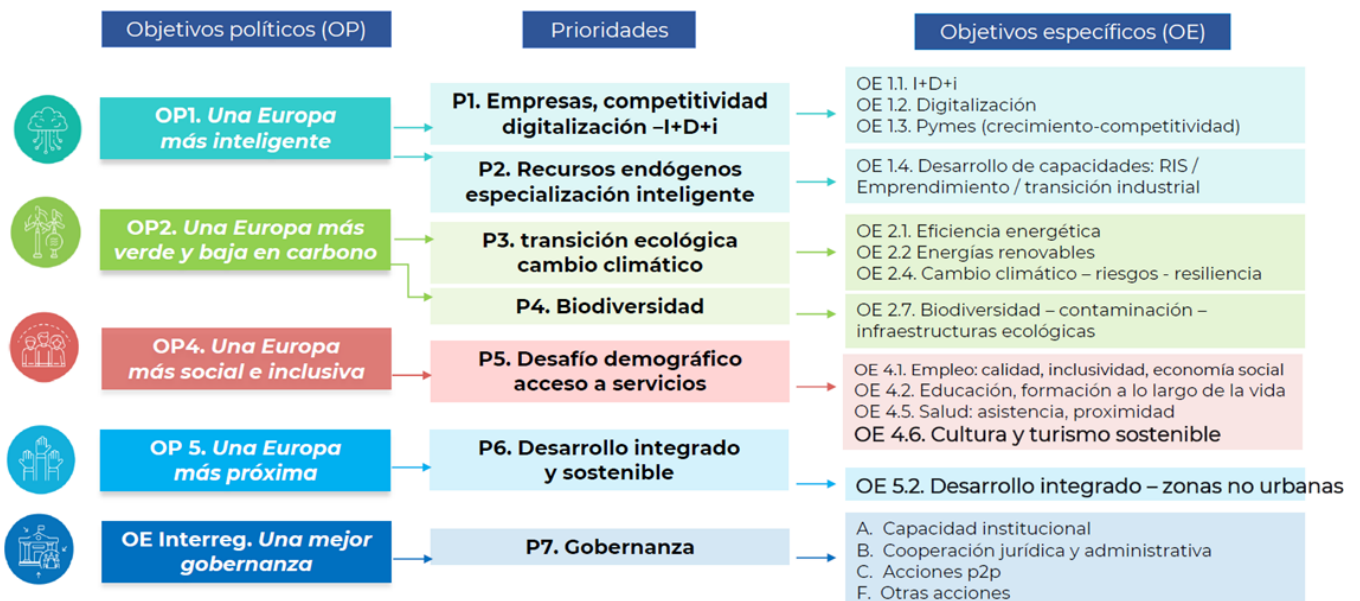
Objetivos políticos (OP)

Prioridades

Objetivos específicos (OE)

OP1. Una Europa más inteligente

P1. Empresas, competitividad digitalización –I+D+i

OE 1.1. I+D+i
OE 1.2. Digitalización
OE 1.3. Pymes (crecimiento-competitividad)

P2. Recursos endógenos especialización inteligente

OE 1.4. Desarrollo de capacidades: RIS / Emprendimiento / transición industrial

OP2. Una Europa más verde y baja en carbono

P3. transición ecológica cambio climático

OE 2.1. Eficiencia energética
OE 2.2 Energías renovables
OE 2.4. Cambio climático – riesgos - resiliencia

P4. Biodiversidad

OE 2.7. Biodiversidad – contaminación – infraestructuras ecológicas

OP4. Una Europa más social e inclusiva

P5. Desafío demográfico acceso a servicios

OE 4.1. Empleo: calidad, inclusividad, economía social
OE 4.2. Educación, formación a lo largo de la vida
OE 4.5. Salud: asistencia, proximidad
OE 4.6. Cultura y turismo sostenible

OP 5. Una Europa más próxima

P6. Desarrollo integrado y sostenible

OE 5.2. Desarrollo integrado – zonas no urbanas

OE Interreg. Una mejor gobernanza

P7. Gobernanza

A. Capacidad institucional
B. Cooperación jurídica y administrativa
C. Acciones p2p
F. Otras acciones